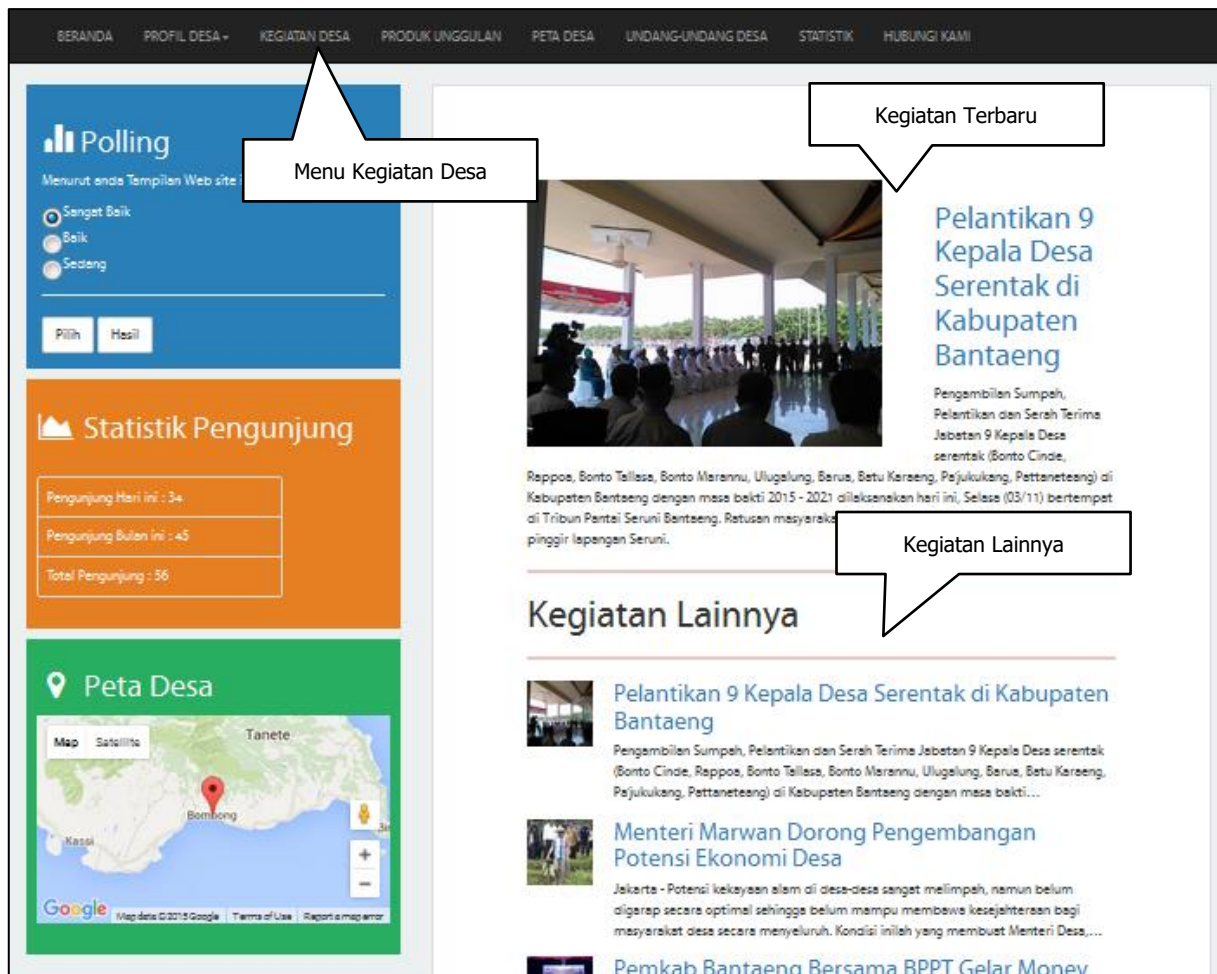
BERANDA PROFIL DESA ▾ KEGIATAN DESA PRODUK UNGGULAN PETA DESA UNDANG-UNDANG DESA STATISTIK HUBUNGI KAMI

Polling

Menurut anda Tampilan Web site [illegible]

Sangat Baik
Baik
Sedang

Pilih Hasil

Menu Kegiatan Desa

Kegiatan Terbaru

Pelantikan 9 Kepala Desa Serentak di Kabupaten Bantaeng

Pengambilan Sumpah, Pelantikan dan Serah Terima Jabatan 9 Kepala Desa serentak (Bonto Cinde, Rappoa, Bonto Tallasa, Bonto Marannu, Ulugalung, Barua, Batu Karaeng, Pa'jukukang, Pattaneteang) di Kabupaten Bantaeng dengan masa bakti 2015 - 2021 dilaksanakan hari ini, Selasa (03/11) bertempat di Tribun Pantai Seruni Bantaeng. Ratusan masyaraka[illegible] pinggir lapangan Seruni.

Statistik Pengunjung

Pengunjung Hari ini : 34
Pengunjung Bulan ini : 45
Total Pengunjung : 56

Kegiatan Lainnya

Kegiatan Lainnya

Pelantikan 9 Kepala Desa Serentak di Kabupaten Bantaeng

Pengambilan Sumpah, Pelantikan dan Serah Terima Jabatan 9 Kepala Desa serentak (Bonto Cinde, Rappoa, Bonto Tallasa, Bonto Marannu, Ulugalung, Barua, Batu Karaeng, Pa'jukukang, Pattaneteang) di Kabupaten Bantaeng dengan masa bakti...

Peta Desa

Map Satellite

Tanete

Bombong

Kassi

Google Map data ©2015 Google Terms of Use Report a map error

Menteri Marwan Dorong Pengembangan Potensi Ekonomi Desa

Jakarta - Potensi kekayaan alam di desa-desa sangat melimpah, namun belum digarap secara optimal sehingga belum mampu membawa kesejahteraan bagi masyarakat desa secara menyeluruh. Kondisi inilah yang membuat Menteri Desa,...

Pemkab Bantaeng Bersama BPPT Gelar Money